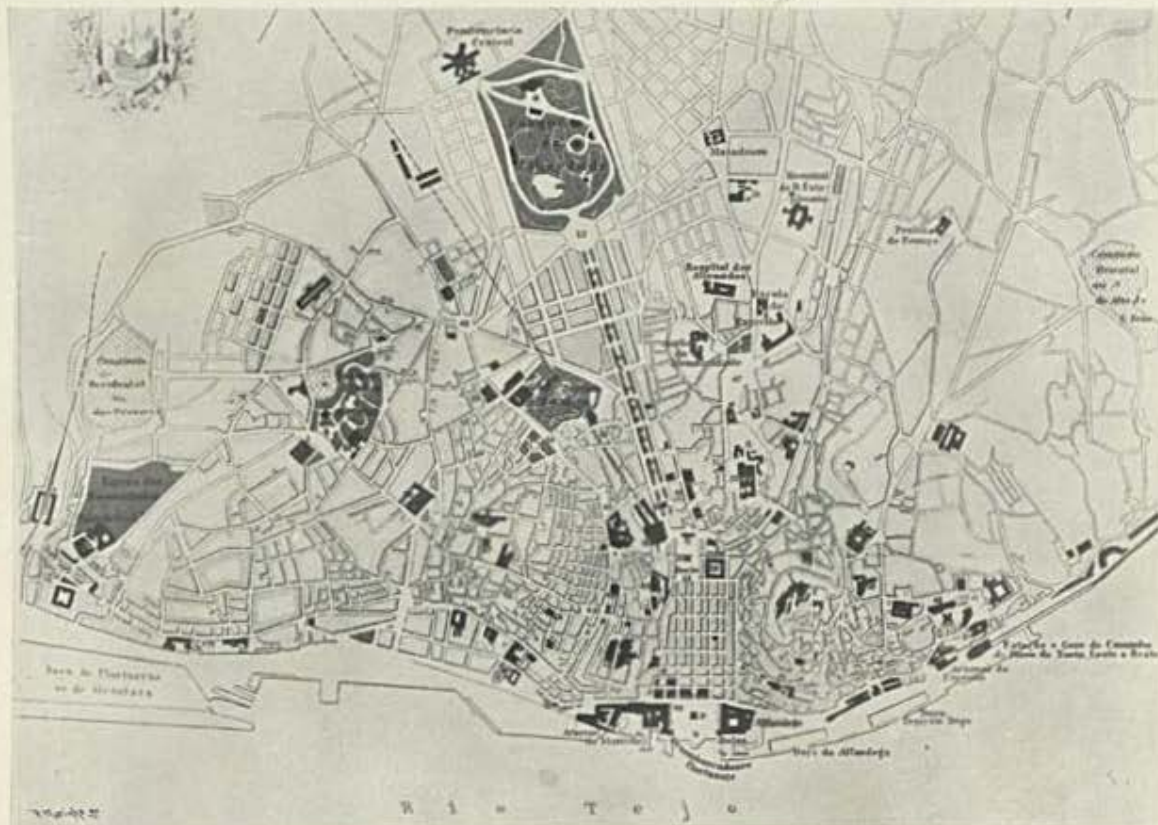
Penitenciaria Central

Matadouro

Hospital de S. Jose

Penitenciaria

Hospital dos Alienados

Cemiterio Oriental

Cemiterio Occidental dos Prazeres

Doca de Alcantara

Rio Tejo

Caes da Alfandega

Alfandega

Arsenal do Exercito

Estação dos Caminhos de Ferro

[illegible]